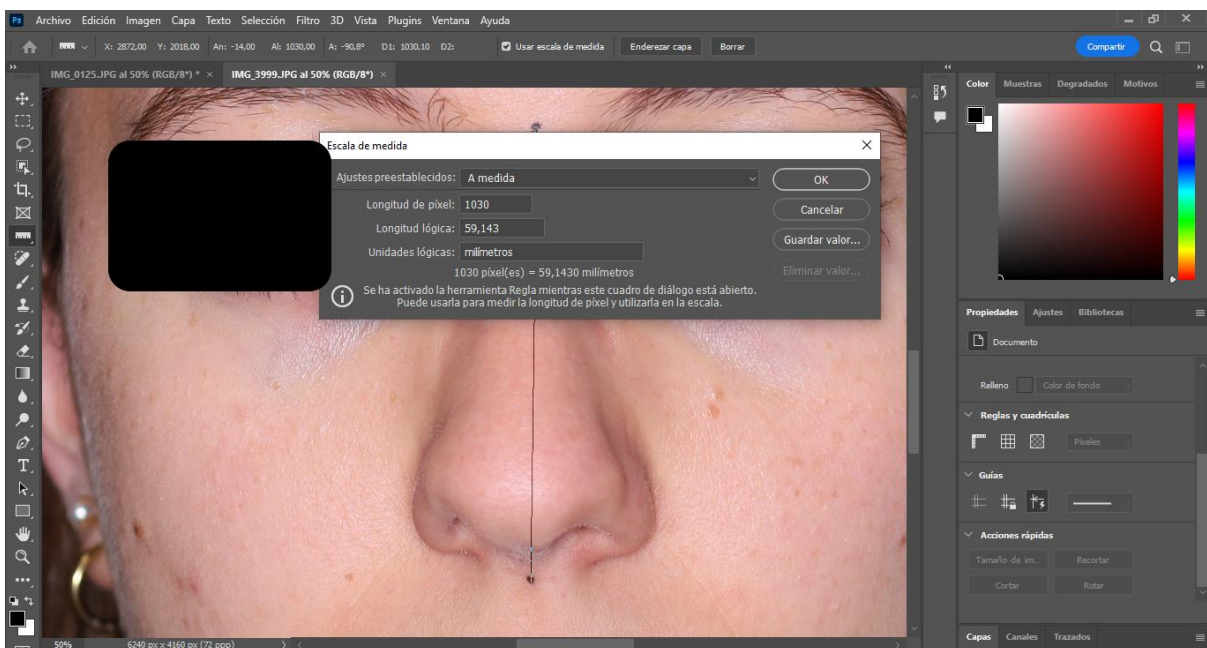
Ps Archivo Edición Imagen Capa Texto Selección Filtro 3D Vista Plugins Ventana Ayuda

X: 2872,00 Y: 2018,00 An: -14,00 Al: 1030,00 A: -90,8° D1: 1030,10 D2: Usar escala de medida Enderezar capa Borrar Compartir

IMG_0125.JPG al 50% (RGB/8*) * × IMG_3999.JPG al 50% (RGB/8*) ×

Escala de medida

Ajustes preestablecidos: A medida

Longitud de píxel: 1030

Longitud lógica: 59,143

Unidades lógicas: milímetros

1030 píxel(es) = 59,1430 milímetros

Se ha activado la herramienta Regla mientras este cuadro de diálogo está abierto. Puede usarla para medir la longitud de píxel y utilizarla en la escala.

OK

Cancelar

Guardar valor...

Eliminar valor...

Color Muestras Degradados Motivos

Propiedades Ajustes Bibliotecas

Documento

Relleno Color de fondo

Reglas y cuadrículas

Píxeles

Guías

Acciones rápidas

Tamaño de im... Recortar

Cortar Rotar

Capas Canales Trazados

50% 6240 px x 4160 px (72 ppp)